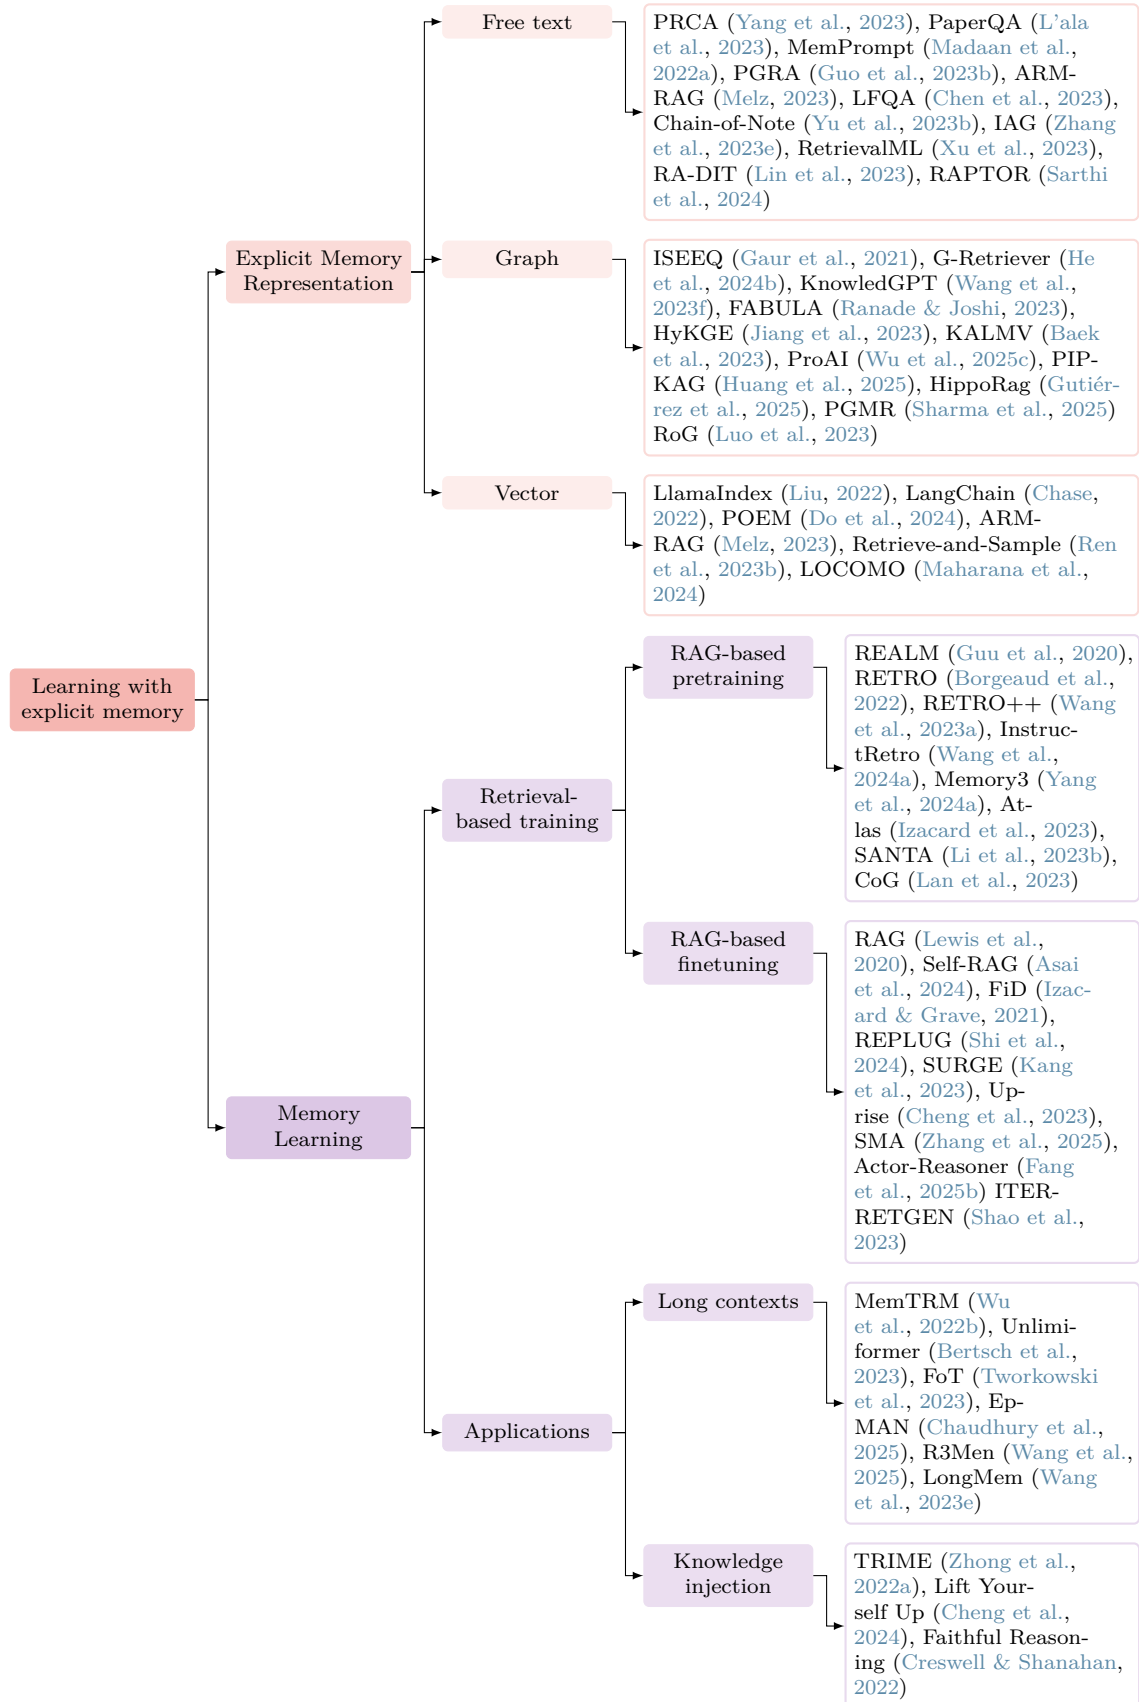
Learning with explicit memory

Explicit Memory Representation

Free text

PRCA (Yang et al., 2023), PaperQA (L'ala et al., 2023), MemPrompt (Madaan et al., 2022a), PGRA (Guo et al., 2023b), ARM-RAG (Melz, 2023), LFQA (Chen et al., 2023), Chain-of-Note (Yu et al., 2023b), IAG (Zhang et al., 2023e), RetrievalML (Xu et al., 2023), RA-DIT (Lin et al., 2023), RAPTOR (Sarthi et al., 2024)

Graph

ISEEQ (Gaur et al., 2021), G-Retriever (He et al., 2024b), KnowledGPT (Wang et al., 2023f), FABULA (Ranade & Joshi, 2023), HyKGE (Jiang et al., 2023), KALMV (Baek et al., 2023), ProAI (Wu et al., 2025c), PIP-KAG (Huang et al., 2025), HippoRag (Gutiérrez et al., 2025), PGMR (Sharma et al., 2025) RoG (Luo et al., 2023)

Vector

LlamaIndex (Liu, 2022), LangChain (Chase, 2022), POEM (Do et al., 2024), ARM-RAG (Melz, 2023), Retrieve-and-Sample (Ren et al., 2023b), LOCOMO (Maharana et al., 2024)

Memory Learning

Retrieval-based training

RAG-based pretraining

REALM (Guu et al., 2020), RETRO (Borgeaud et al., 2022), RETRO++ (Wang et al., 2023a), InstructRetro (Wang et al., 2024a), Memory3 (Yang et al., 2024a), Atlas (Izacard et al., 2023), SANTA (Li et al., 2023b), CoG (Lan et al., 2023)

RAG-based finetuning

RAG (Lewis et al., 2020), Self-RAG (Asai et al., 2024), FiD (Izacard & Grave, 2021), REPLUG (Shi et al., 2024), SURGE (Kang et al., 2023), Uprise (Cheng et al., 2023), SMA (Zhang et al., 2025), Actor-Reasoner (Fang et al., 2025b) ITER-RETGEN (Shao et al., 2023)

Applications

Long contexts

MemTRM (Wu et al., 2022b), Unlimiformer (Bertsch et al., 2023), FoT (Tworkowski et al., 2023), EpMAN (Chaudhury et al., 2025), R3Men (Wang et al., 2025), LongMem (Wang et al., 2023e)

Knowledge injection

TRIME (Zhong et al., 2022a), Lift Yourself Up (Cheng et al., 2024), Faithful Reasoning (Creswell & Shanahan, 2022)